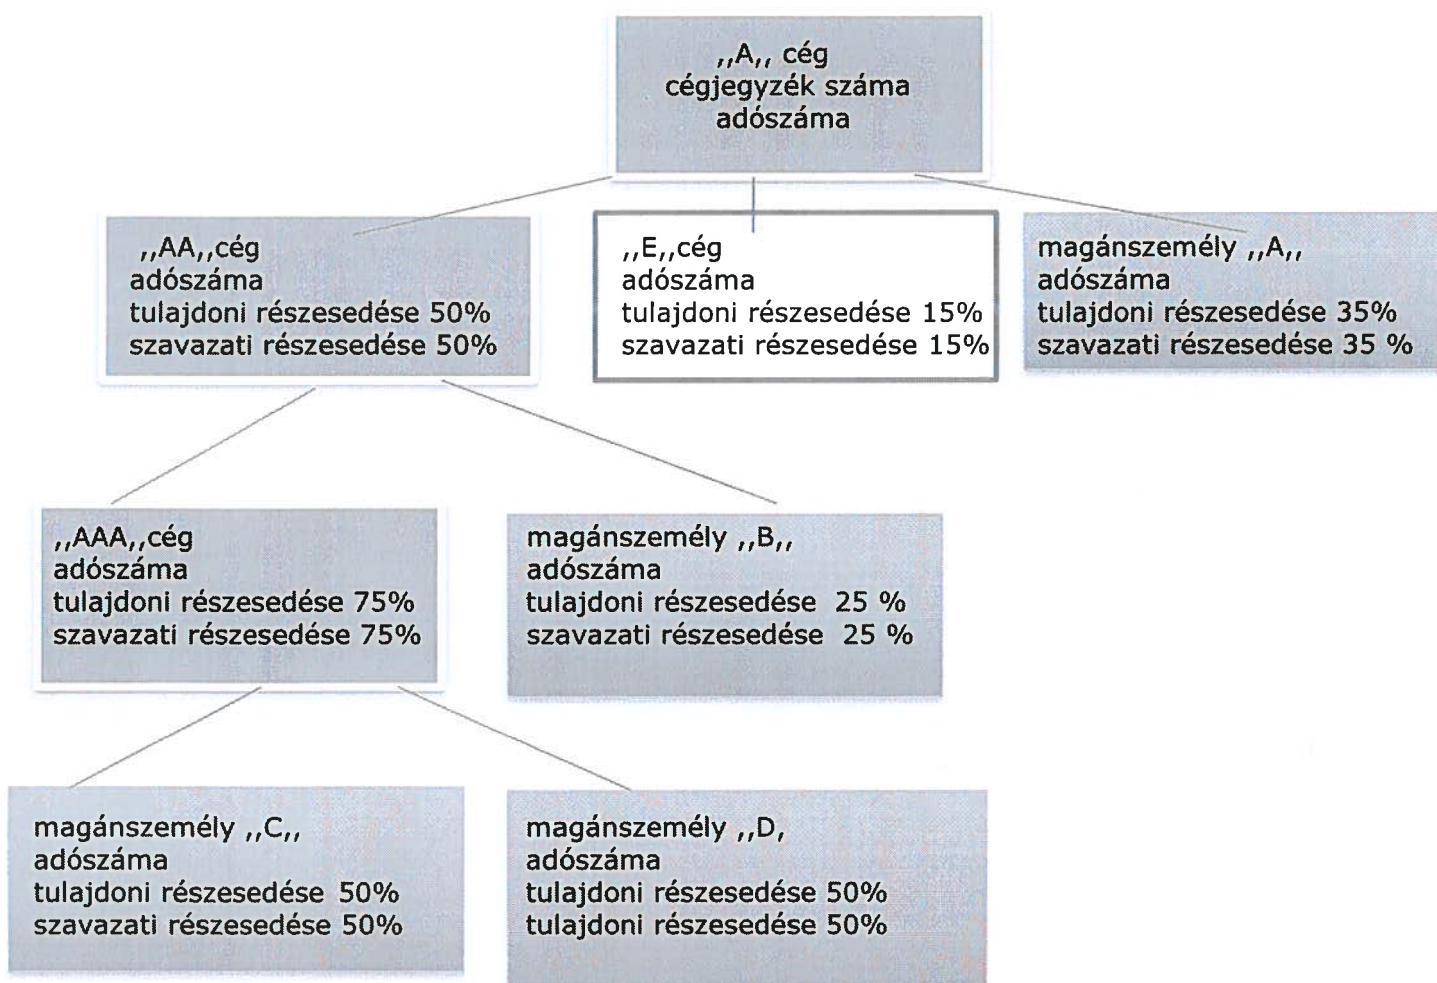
,,A,, cég
cégjegyzék száma
adószáma

,,AA,,cég
adószáma
tulajdoni részesedése 50%
szavazati részesedése 50%

,,E,,cég
adószáma
tulajdoni részesedése 15%
szavazati részesedése 15%

magánszemély ,,A,,
adószáma
tulajdoni részesedése 35%
szavazati részesedése 35 %

,,AAA,,cég
adószáma
tulajdoni részesedése 75%
szavazati részesedése 75%

magánszemély ,,B,,
adószáma
tulajdoni részesedése 25 %
szavazati részesedése 25 %

magánszemély ,,C,,
adószáma
tulajdoni részesedése 50%
szavazati részesedése 50%

magánszemély ,,D,
adószáma
tulajdoni részesedése 50%
tulajdoni részesedése 50%